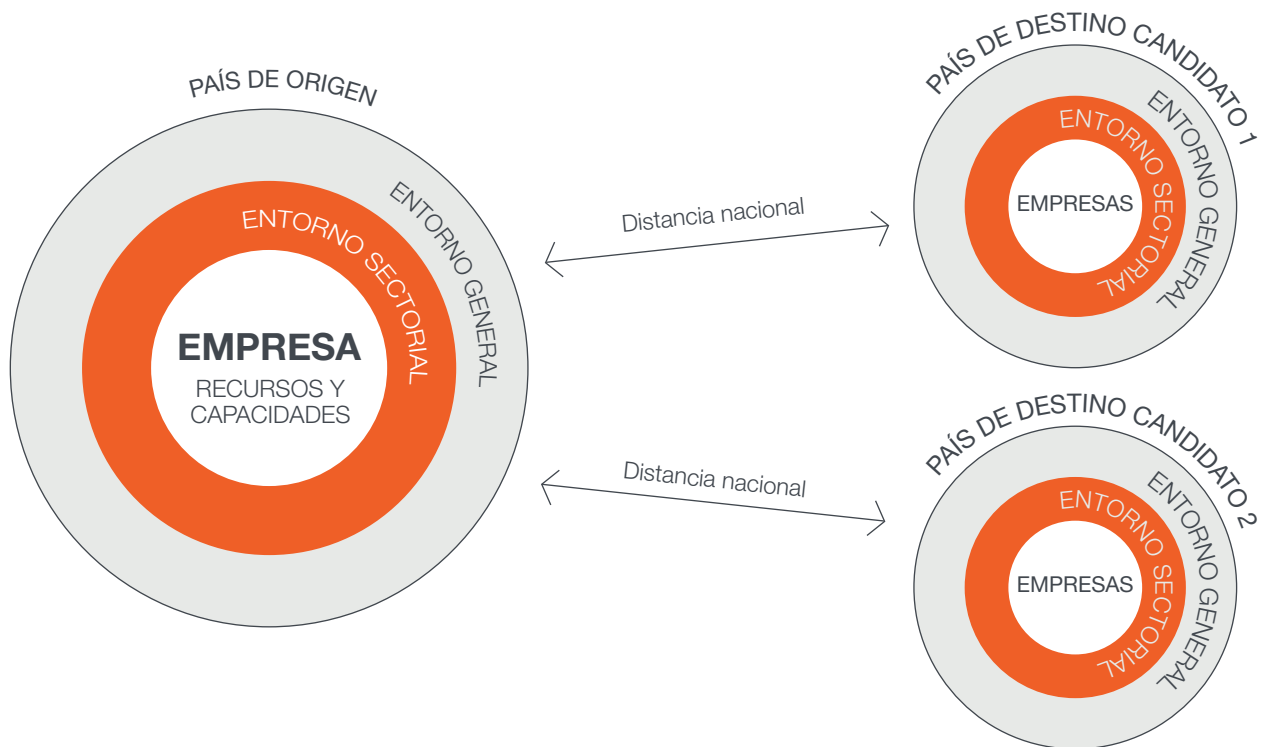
PAÍS DE ORIGEN

ENTORNO GENERAL

ENTORNO SECTORIAL

EMPRESA

RECURSOS Y CAPACIDADES

Distancia nacional

PAÍS DE DESTINO CANDIDATO 1

ENTORNO GENERAL

ENTORNO SECTORIAL

EMPRESAS

Distancia nacional

PAÍS DE DESTINO CANDIDATO 2

ENTORNO GENERAL

ENTORNO SECTORIAL

EMPRESAS